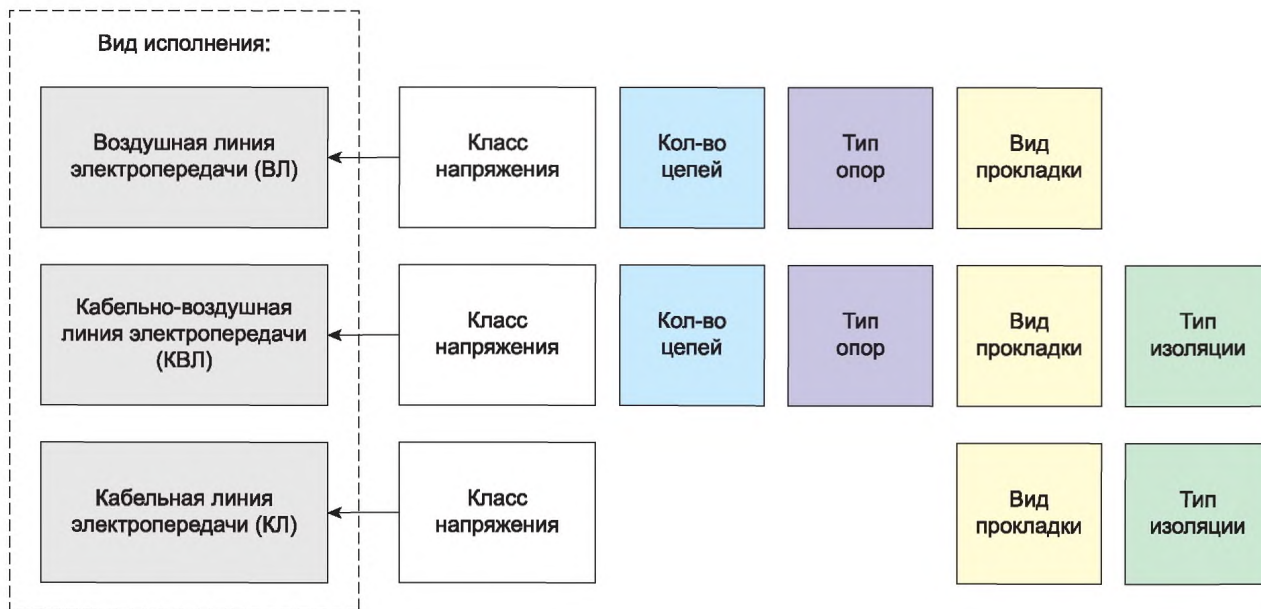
Вид исполнения:

Воздушная линия электропередачи (ВЛ)

Класс напряжения

Кол-во цепей

Тип опор

Вид прокладки

Кабельно-воздушная линия электропередачи (КВЛ)

Класс напряжения

Кол-во цепей

Тип опор

Вид прокладки

Тип изоляции

Кабельная линия электропередачи (КЛ)

Класс напряжения

Вид прокладки

Тип изоляции